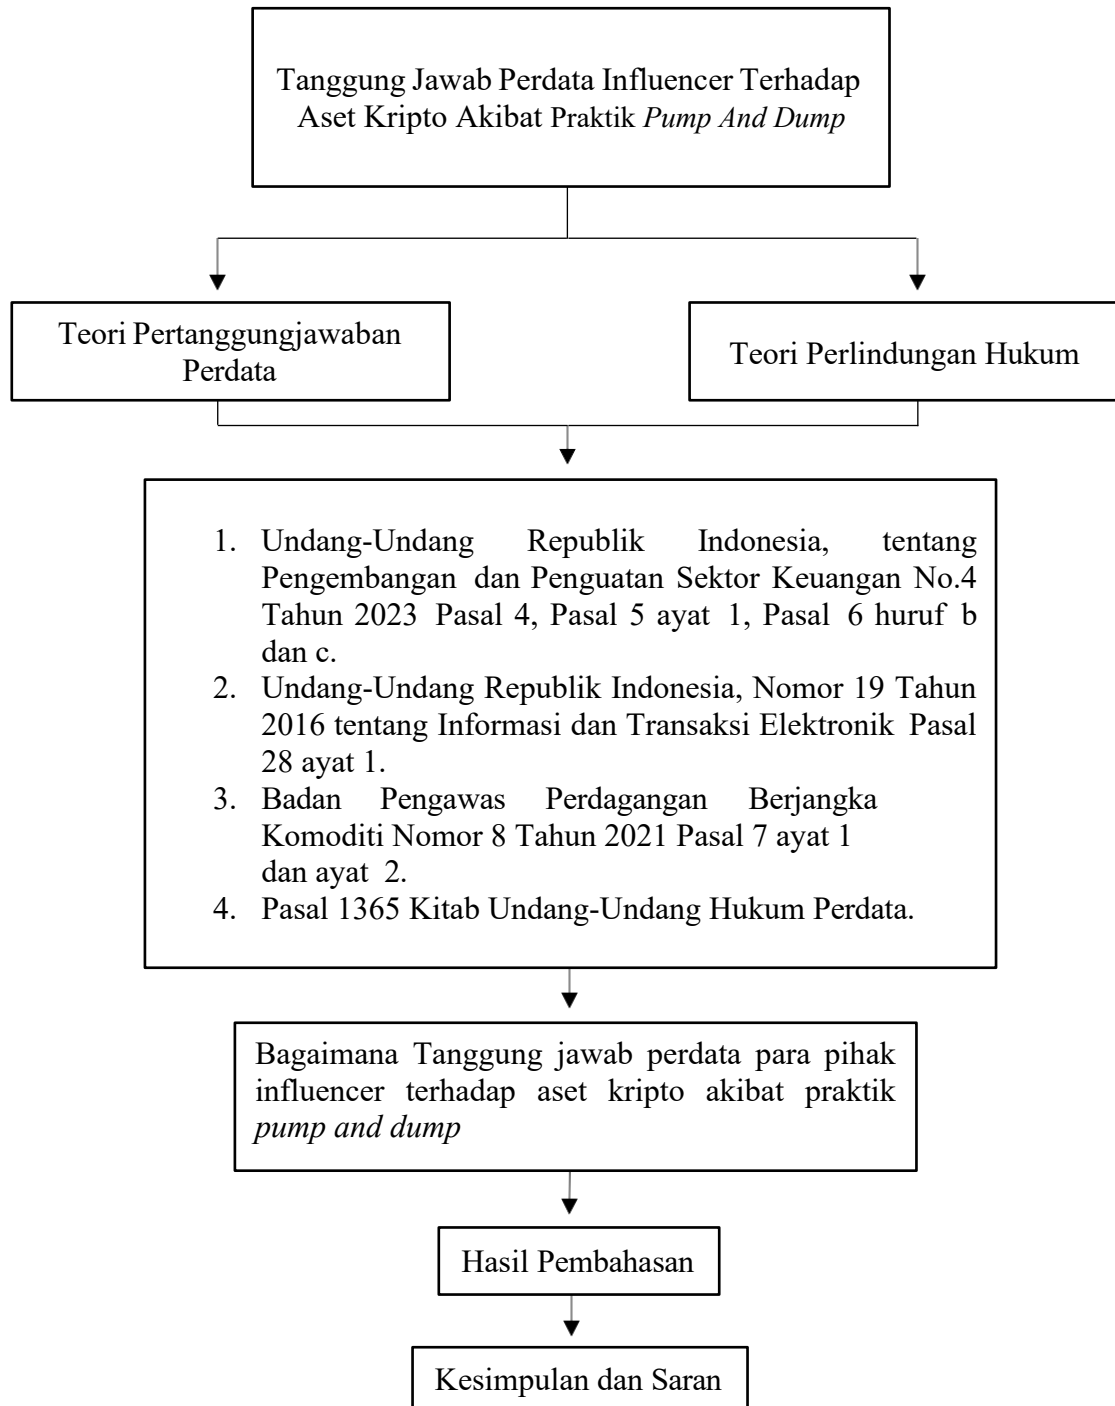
Tanggung Jawab Perdata Influencer Terhadap Aset Kripto Akibat Praktik *Pump And Dump*

Teori Pertanggungjawaban Perdata

Teori Perlindungan Hukum

1. Undang-Undang Republik Indonesia, tentang Pengembangan dan Penguatan Sektor Keuangan No.4 Tahun 2023 Pasal 4, Pasal 5 ayat 1, Pasal 6 huruf b dan c.
2. Undang-Undang Republik Indonesia, Nomor 19 Tahun 2016 tentang Informasi dan Transaksi Elektronik Pasal 28 ayat 1.
3. Badan Pengawas Perdagangan Berjangka Komoditi Nomor 8 Tahun 2021 Pasal 7 ayat 1 dan ayat 2.
4. Pasal 1365 Kitab Undang-Undang Hukum Perdata.

Bagaimana Tanggung jawab perdata para pihak influencer terhadap aset kripto akibat praktik *pump and dump*

Hasil Pembahasan

Kesimpulan dan Saran